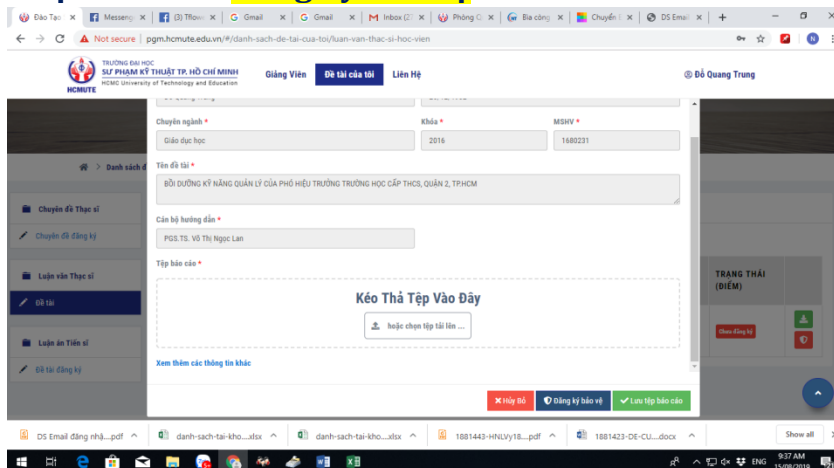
Đào Tạo × | Messeng × | (3) Tflow × | Gmail × | Gmail × | Inbox (2 × | Phòng Q × | Bìa công × | Chuyển × | DS Email × | +

Not secure | pgm.hcmute.edu.vn/#/danh-sach-de-tai-cua-toi/luan-van-thac-si-hoc-vien

TRƯỜNG ĐẠI HỌC SƯ PHẠM KỸ THUẬT TP. HỒ CHÍ MINH HCMC University of Technology and Education HCMUTE

Giảng Viên | Đề tài của tôi | Liên Hệ

Đỗ Quang Trung

Danh sách đ

Chuyên đề Thạc sĩ
Chuyên đề đăng ký
Luận văn Thạc sĩ
Đề tài
Luận án Tiến sĩ
Đề tài đăng ký

Chuyên ngành *
Giáo dục học
Khóa *
2016
MSHV *
1680231

Tên đề tài *
BỒI DƯỠNG KỸ NĂNG QUẢN LÝ CỦA PHÓ HIỆU TRƯỞNG TRƯỜNG HỌC CẤP THCS, QUẬN 2, TP.HCM

Cán bộ hướng dẫn *
PGS.TS. Võ Thị Ngọc Lan

Tệp báo cáo *

Kéo Thả Tệp Vào Đây
hoặc chọn tệp tải lên ...

Xem thêm các thông tin khác

TRẠNG THÁI (ĐIỂM)

Chưa đăng ký

Hủy Bỏ | Đăng ký bảo vệ | Lưu tệp báo cáo

DS Email đăng nhậ....pdf | danh-sach-tai-kho....xlsx | danh-sach-tai-kho....xlsx | 1881443-HNLVy18....pdf | 1881423-DE-CU....docx | Show all

9:37 AM 15/08/2019 ENG